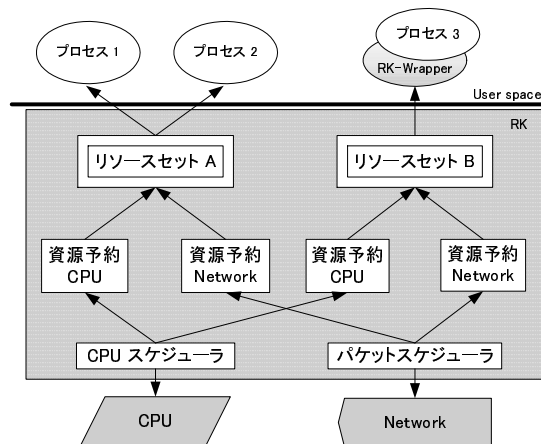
プロセス 1

プロセス 2

プロセス 3

RK-Wrapper

User space

RK

リソースセット A

リソースセット B

資源予約 CPU

資源予約 Network

資源予約 CPU

資源予約 Network

CPU スケジューラ

パケットスケジューラ

CPU

Network